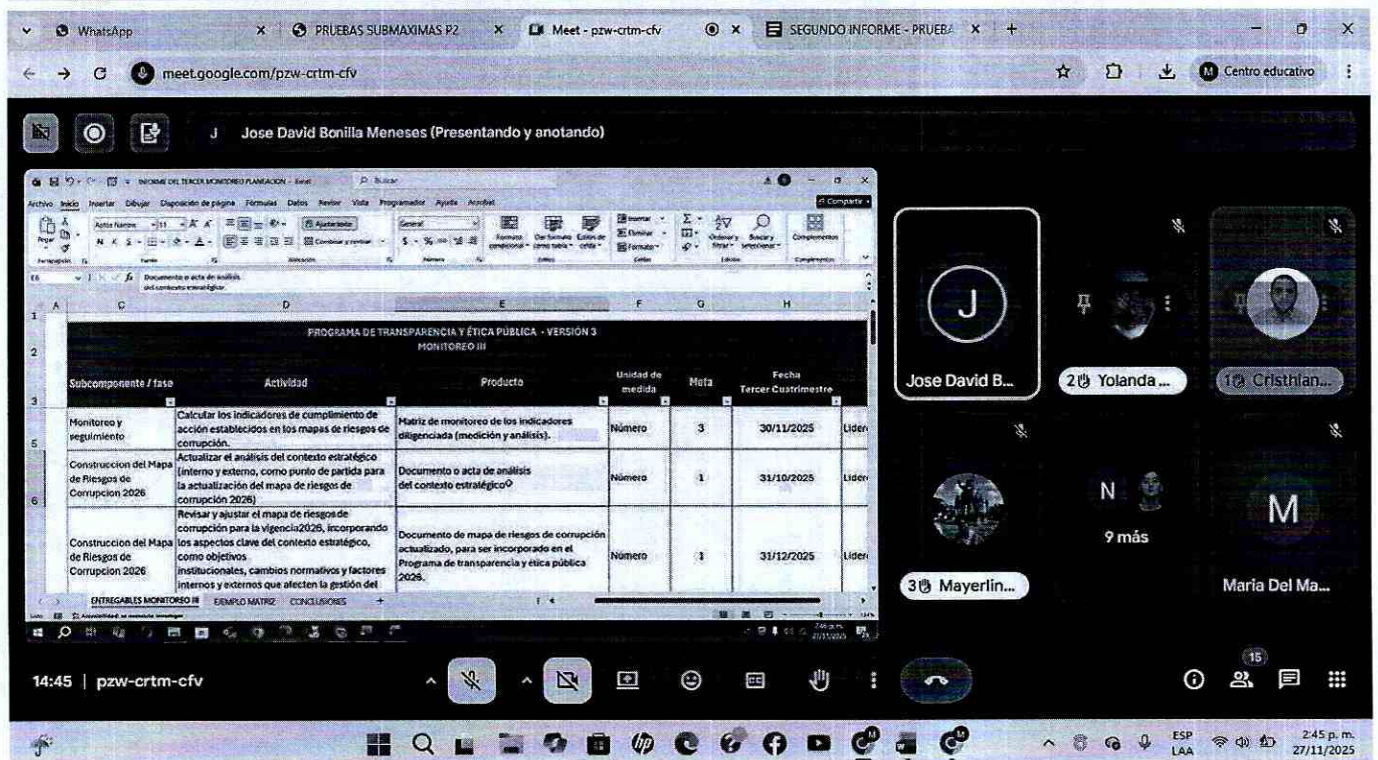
WhatsApp × PRUEBAS SUBMAXIMAS P2 × Meet - pzw-crtm-cfv × SEGUNDO INFORME - PRUEB × +

meet.google.com/pzw-crtm-cfv

Centro educativo

J Jose David Bonilla Meneses (Presentando y anotando)

INFORME DEL TERCER MONITOREO PLANEACION - Excel

Buscar

Archivo Inicio Insertar Dibujar Disposición de página Fórmulas Datos Revisar Vista Programador Ayuda Acrobat

Compartir

E6 Documento o acta de análisis del contexto estratégico

PROGRAMA DE TRANSPARENCIA Y ÉTICA PÚBLICA - VERSIÓN 3
MONITOREO III

| Subcomponente / fase | Actividad | Producto | Unidad de medida | Meta | Fecha Tercer Cuatrimestre | |
|---|---|---|---|---|---|---|
| Monitoreo y seguimiento | Calcular los indicadores de cumplimiento de acción establecidos en los mapas de riesgos de corrupción. | Matriz de monitoreo de los indicadores diligenciada (medición y análisis). | Número | 3 | 30/11/2025 | Lider |
| Construccion del Mapa de Riesgos de Corrupcion 2026 | Actualizar el análisis del contexto estratégico (interno y externo, como punto de partida para la actualización del mapa de riesgos de corrupción 2026) | Documento o acta de análisis del contexto estratégico | Número | 1 | 31/10/2025 | Lider |
| Construccion del Mapa de Riesgos de Corrupcion 2026 | Revisar y ajustar el mapa de riesgos de corrupción para la vigencia2026, incorporando los aspectos clave del contexto estratégico, como objetivos institucionales, cambios normativos y factores internos y externos que afecten la gestión del | Documento de mapa de riesgos de corrupción actualizado, para ser incorporado en el Programa de transparencia y ética pública 2026. | Número | 1 | 31/12/2025 | Lider |

ENTREGABLES MONITOREO III EJEMPLO MATRIZ CONCLUSIONES

Jose David B...
2 Yolanda ...
1 Cristhian...
N
9 más
3 Mayerlin...
M
Maria Del Ma...

14:45 | pzw-crtm-cfv

15

ESP LAA 2:45 p. m. 27/11/2025